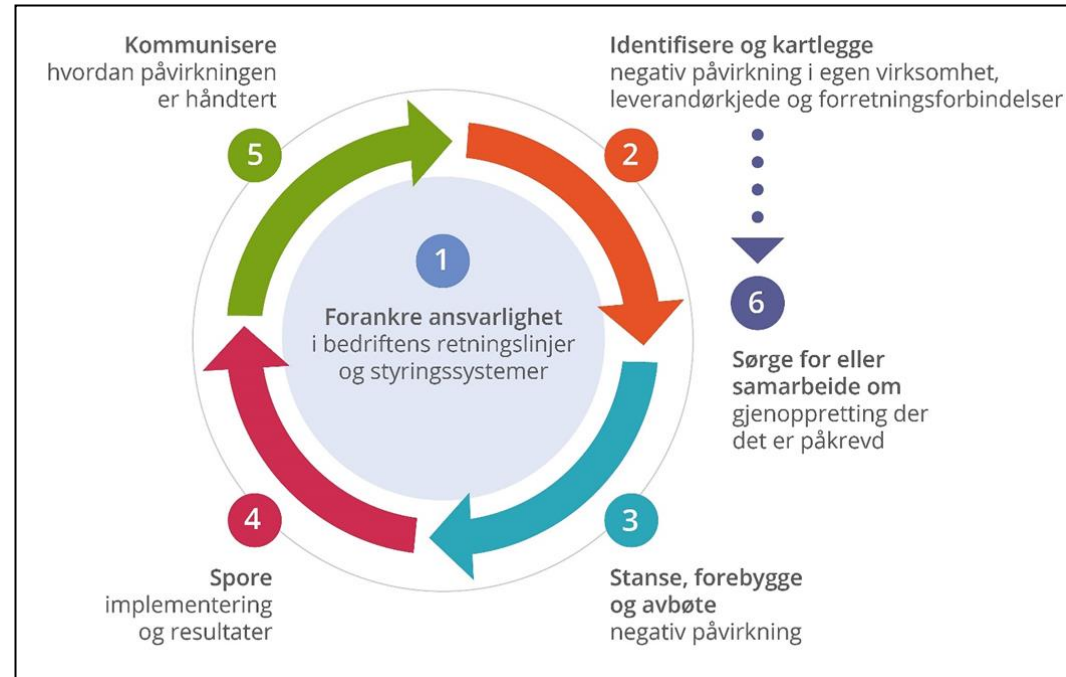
Kommunisere
hvordan påvirkningen er håndtert

5

Identifisere og kartlegge
negativ påvirkning i egen virksomhet, leverandørkjede og forretningsforbindelser

2

1

Forankre ansvarlighet
i bedriftens retningslinjer og styringssystemer

6

Sørge for eller samarbeide om
gjenoppretting der det er påkrevd

4

3

Spore
implementering og resultater

Stanse, forebygge og avbøte
negativ påvirkning